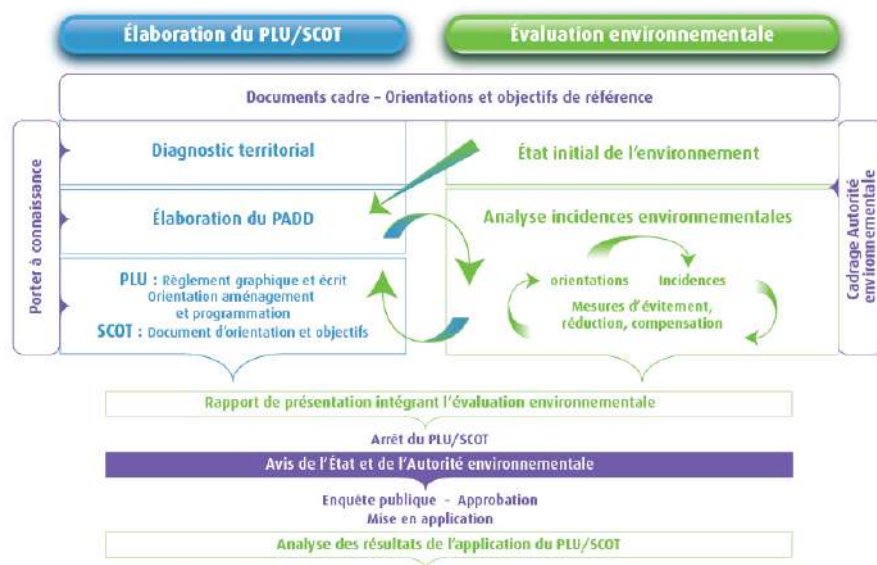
Élaboration du PLU/SCOT

Évaluation environnementale

Documents cadre - Orientations et objectifs de référence

Porter à connaissance

Diagnostic territorial

État initial de l'environnement

Cadrage Autorité environnementale

Élaboration du PADD

Analyse incidences environnementales

PLU : Règlement graphique et écrit Orientation aménagement et programmation
SCOT : Document d'orientation et objectifs

orientations

incidences

Mesures d'évitement, réduction, compensation

Rapport de présentation intégrant l'évaluation environnementale

Arrêt du PLU/SCOT

Avis de l'État et de l'Autorité environnementale

Enquête publique - Approbation
Mise en application

Analyse des résultats de l'application du PLU/SCOT